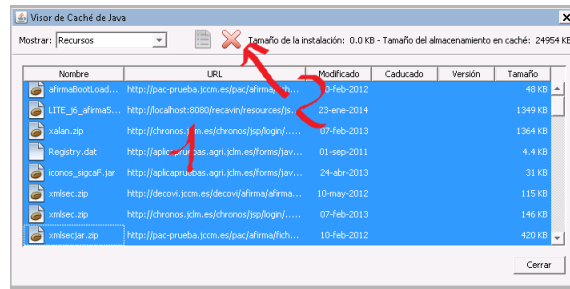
Visor de Caché de Java

Mostrar: Recursos

Tamaño de la instalación: 0.0 KB - Tamaño del almacenamiento en caché: 24954 KB

| Nombre | URL | Modificado | Caducado | Versión | Tamaño |
|---|---|---|---|---|---|
| afirmaBootLoad... | http://pac-prueba.jccm.es/pac/afirma/... | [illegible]0-feb-2012 | | | 48 KB |
| LITE_j6_afirma5... | http://localhost:8080/recavin/resources/js... | 23-ene-2014 | | | 1349 KB |
| xalan.zip | http://chronos.jclm.es/chronos/jsp/login/... | 07-feb-2013 | | | 1364 KB |
| Registry.dat | http://aplicpruebas.agri.jclm.es/forms/jav... | 01-sep-2011 | | | 4.4 KB |
| iconos_sigcaF.jar | http://aplicpruebas.agri.jclm.es/forms/jav... | 24-abr-2013 | | | 31 KB |
| xmlsec.zip | http://decovi.jccm.es/decovi/afirma/afirma... | 10-may-2012 | | | 115 KB |
| xmlsec.zip | http://chronos.jclm.es/chronos/jsp/login/... | 07-feb-2013 | | | 146 KB |
| xmlsecjar.zip | http://pac-prueba.jccm.es/pac/afirma/fich... | 10-feb-2012 | | | 420 KB |

1
2

Cerrar